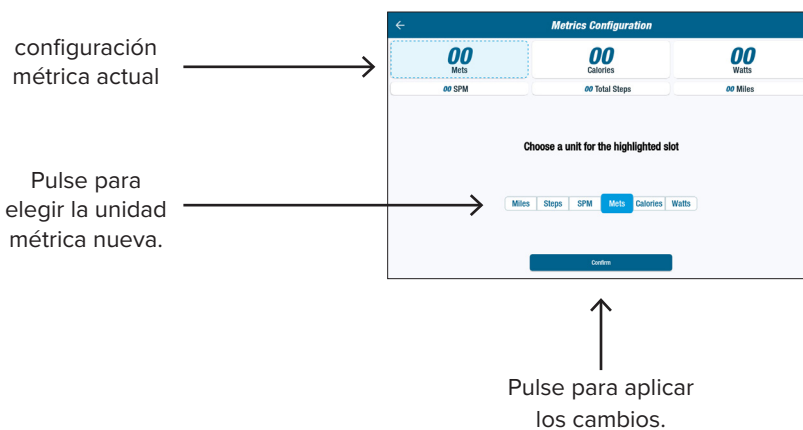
configuración métrica actual

Pulse para elegir la unidad métrica nueva.

←
Metrics Configuration

| 00 Mets | 00 Calories | 00 Watts |
|---|---|---|
| 00 SPM | 00 Total Steps | 00 Miles |

Choose a unit for the highlighted slot

Miles | Steps | SPM | Mets | Calories | Watts

Confirm

Pulse para aplicar los cambios.